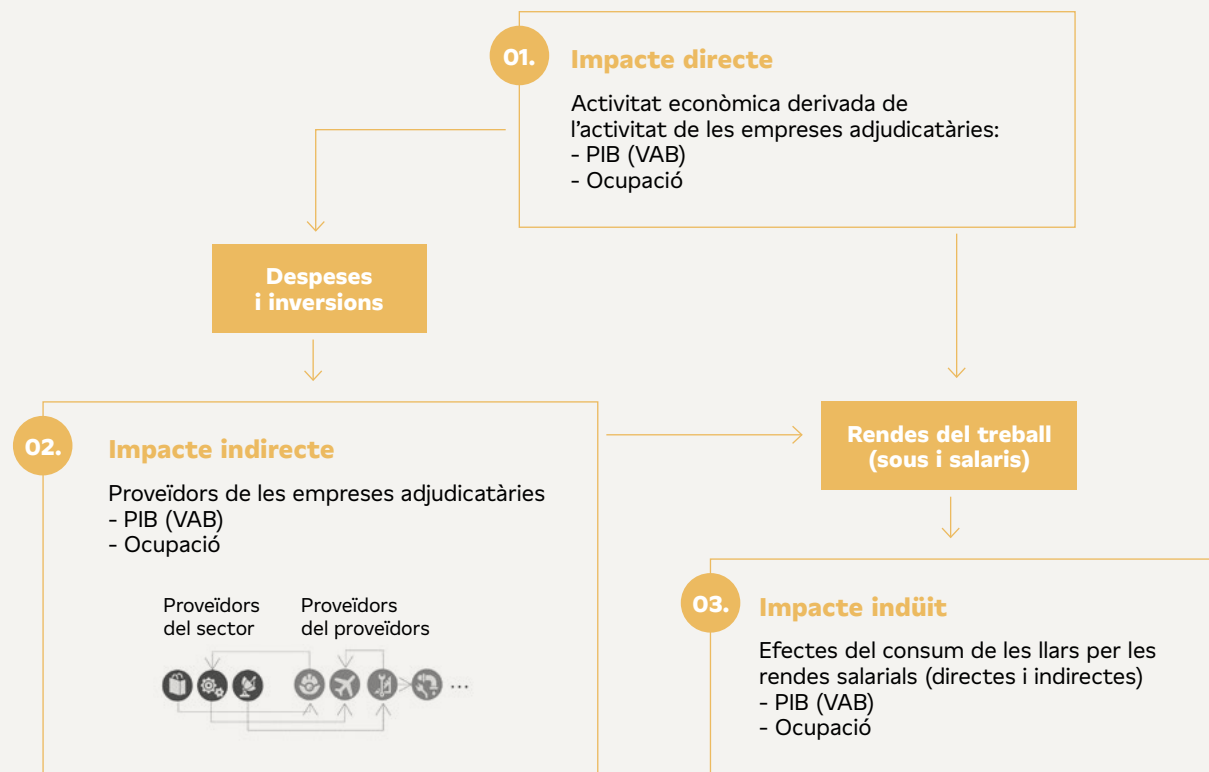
01. Impacte directe

Activitat econòmica derivada de l'activitat de les empreses adjudicatàries:
- PIB (VAB)
- Ocupació

Despeses i inversions

02. Impacte indirecte

Proveïdors de les empreses adjudicatàries
- PIB (VAB)
- Ocupació

Proveïdors del sector

Proveïdors del proveïdors

...

Rendes del treball (sous i salaris)

03. Impacte indüit

Efectes del consum de les llars per les rendes salarials (directes i indirectes)
- PIB (VAB)
- Ocupació